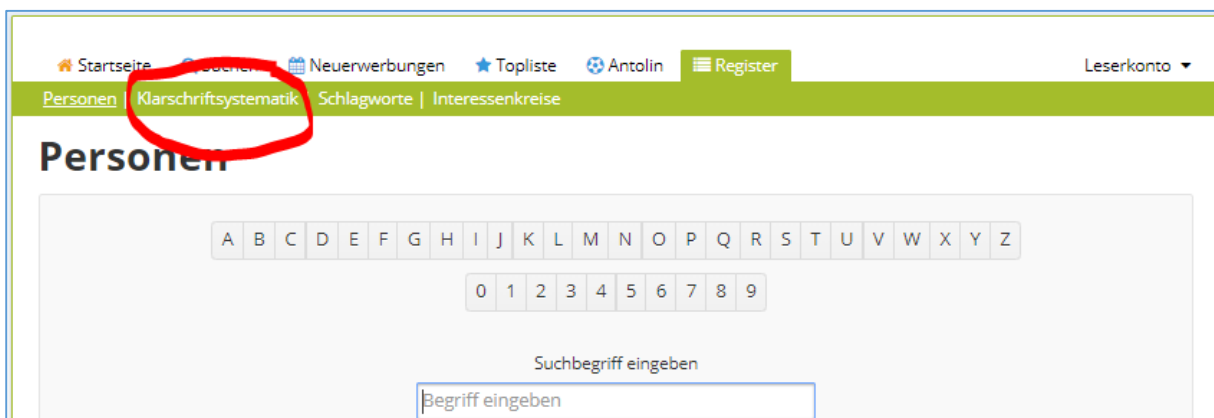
Startseite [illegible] Neuerwerbungen Topliste Antolin Register Leserkonto

Personen | Klarschriftsystematik | Schlagworte | Interessenkreise

Personen

A B C D E F G H I J K L M N O P Q R S T U V W X Y Z

0 1 2 3 4 5 6 7 8 9

Suchbegriff eingeben

Begriff eingeben